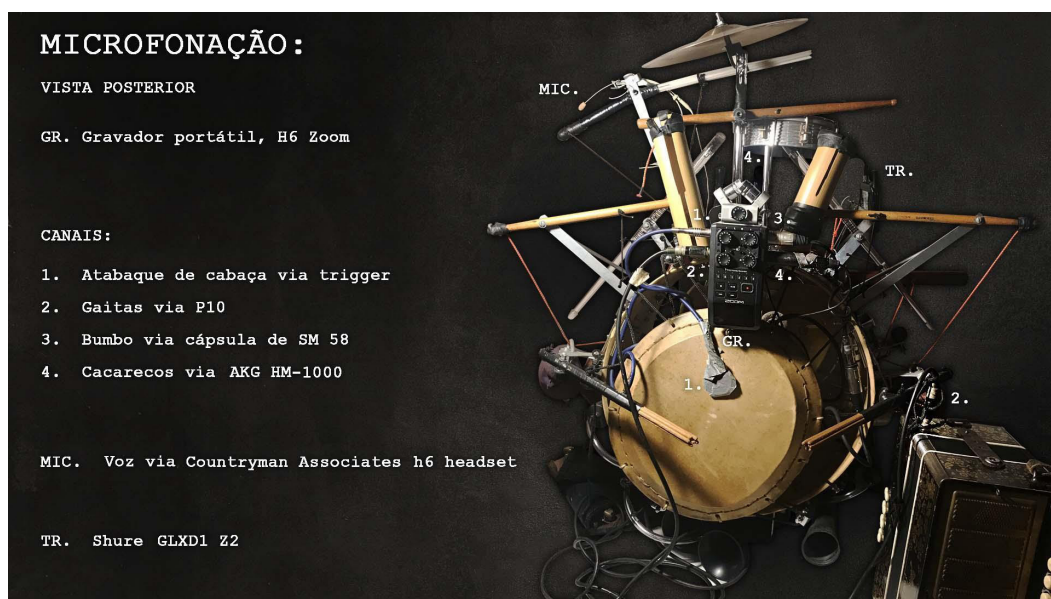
MICROFONAÇÃO:

VISTA POSTERIOR

GR. Gravador portátil, H6 Zoom

CANAIS:

1. Atabaque de cabaça via trigger

2. Gaitas via P10

3. Bumbo via cápsula de SM 58

4. Cacarecos via AKG HM-1000

MIC. Voz via Countryman Associates h6 headset

TR. Shure GLXD1 Z2

MIC.

4.

TR.

1.

3

2.

4.

ZOOM

GR.

1.

2.